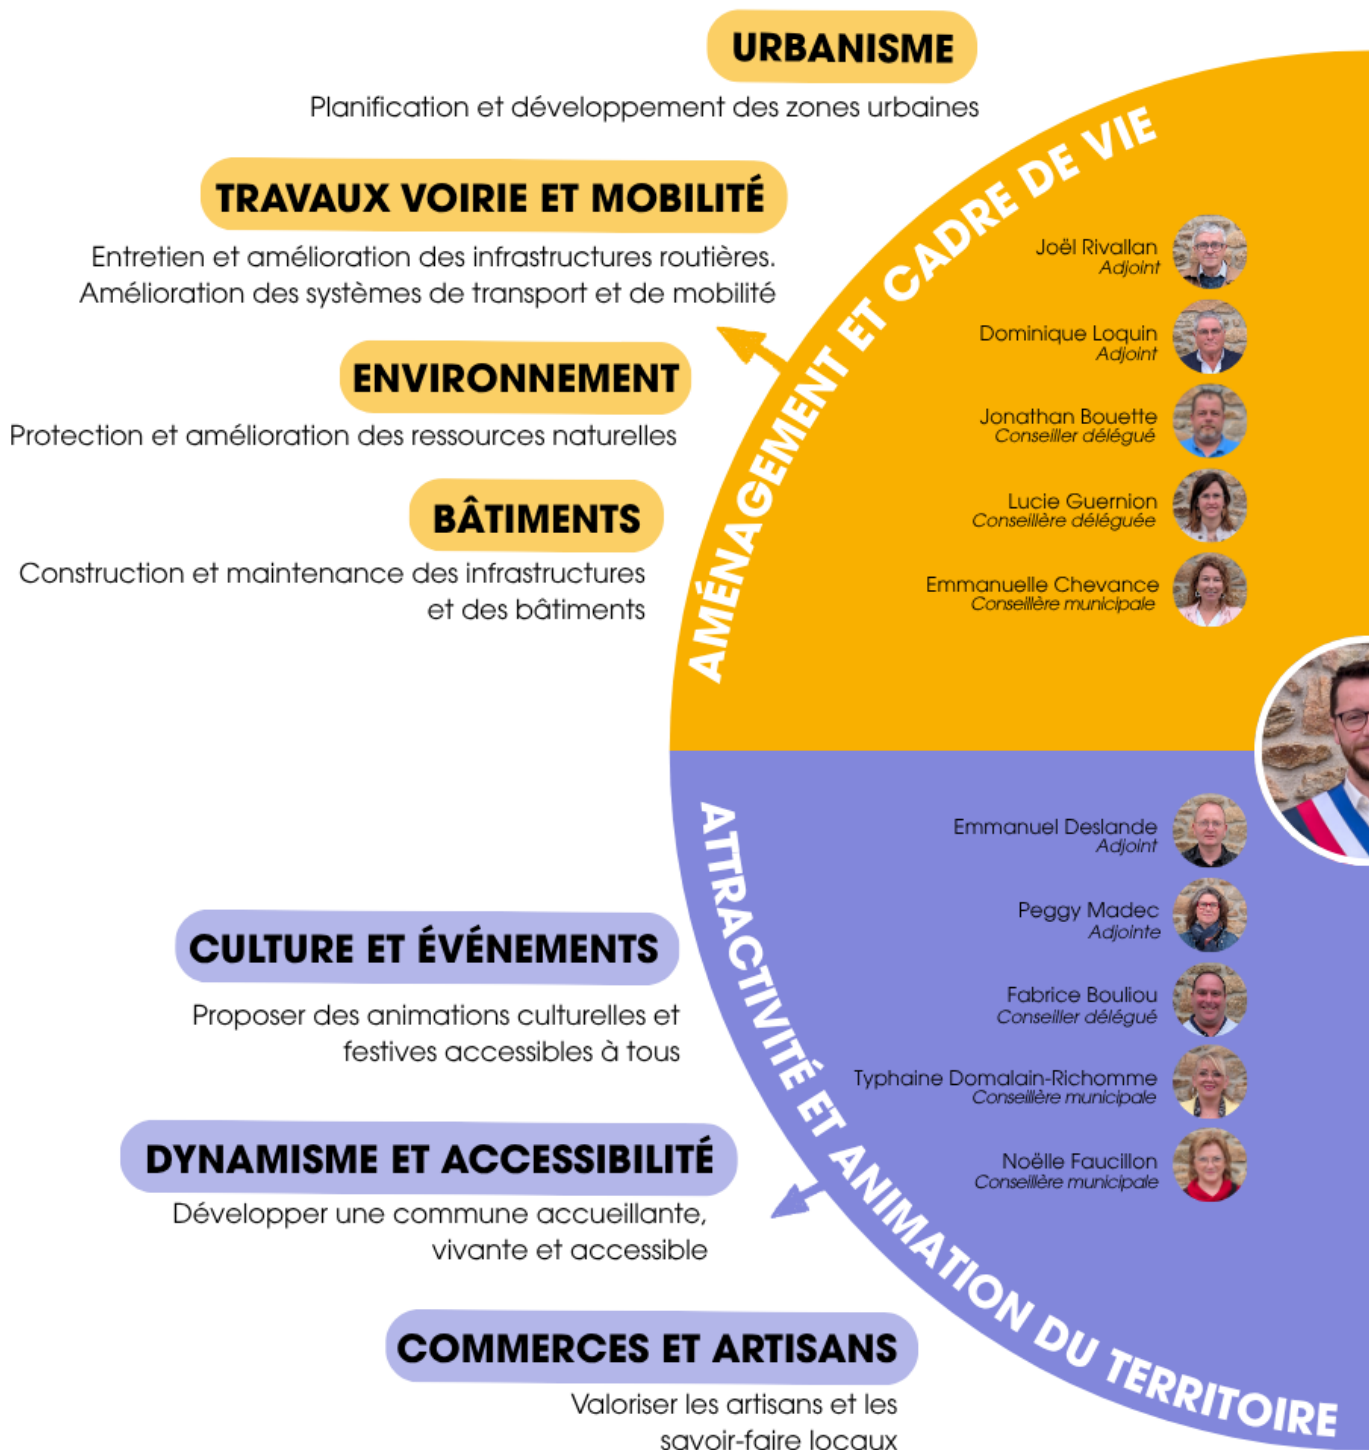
URBANISME

Planification et développement des zones urbaines

TRAVAUX VOIRIE ET MOBILITÉ

Entretien et amélioration des infrastructures routières. Amélioration des systèmes de transport et de mobilité

ENVIRONNEMENT

Protection et amélioration des ressources naturelles

BÂTIMENTS

Construction et maintenance des infrastructures et des bâtiments

AMÉNAGEMENT ET CADRE DE VIE

Joël Rivallan
Adjoint

Dominique Loquin
Adjoint

Jonathan Bouette
Conseiller délégué

Lucie Guernion
Conseillère déléguée

Emmanuelle Chevance
Conseillère municipale

CULTURE ET ÉVÉNEMENTS

Proposer des animations culturelles et festives accessibles à tous

DYNAMISME ET ACCESSIBILITÉ

Développer une commune accueillante, vivante et accessible

COMMERCES ET ARTISANS

Valoriser les artisans et les savoir-faire locaux

ATTRACTIVITÉ ET ANIMATION DU TERRITOIRE

Emmanuel Deslande
Adjoint

Peggy Madec
Adjointe

Fabrice Bouliou
Conseiller délégué

Typhaine Domalain-Richomme
Conseillère municipale

Noëlle Faucillon
Conseillère municipale